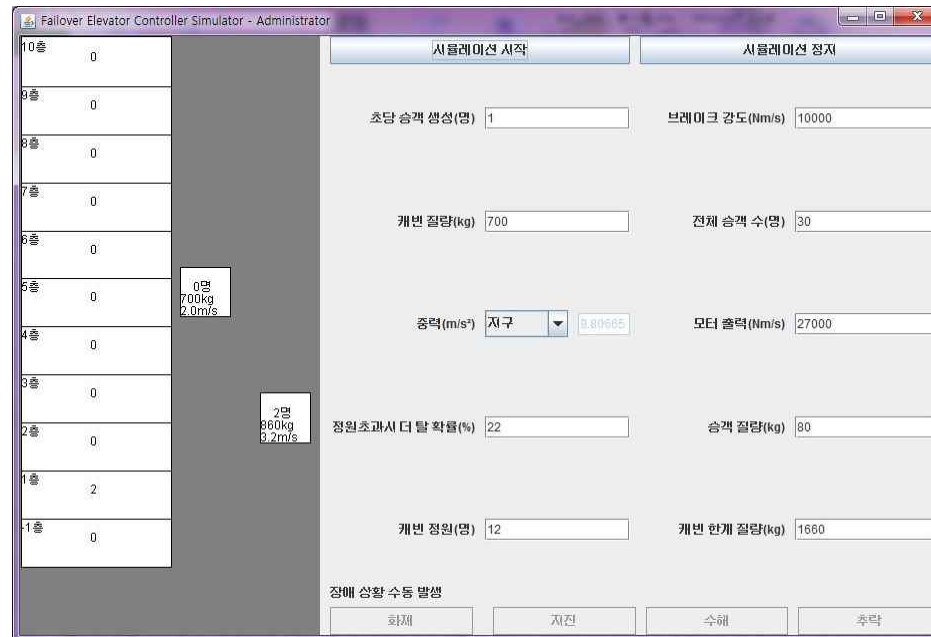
Failover Elevator Controller Simulator - Administrator

10층 0

9층 0

8층 0

7층 0

6층 0

5층 0

4층 0

3층 0

2층 0

1층 2

-1층 0

0명
700kg
2.0m/s

2명
860kg
3.2m/s

시뮬레이션 시작

시뮬레이션 정지

초당 승객 생성(명) 1

브레이크 강도(Nm/s) 10000

캐빈 질량(kg) 700

전체 승객 수(명) 30

중력(m/s²) 지구 9.80665

모터 출력(Nm/s) 27000

정원초과시 더 탈 확률(%) 22

승객 질량(kg) 80

캐빈 정원(명) 12

캐빈 한계 질량(kg) 1660

장애 상황 수동 발생

화재

지진

수해

추락